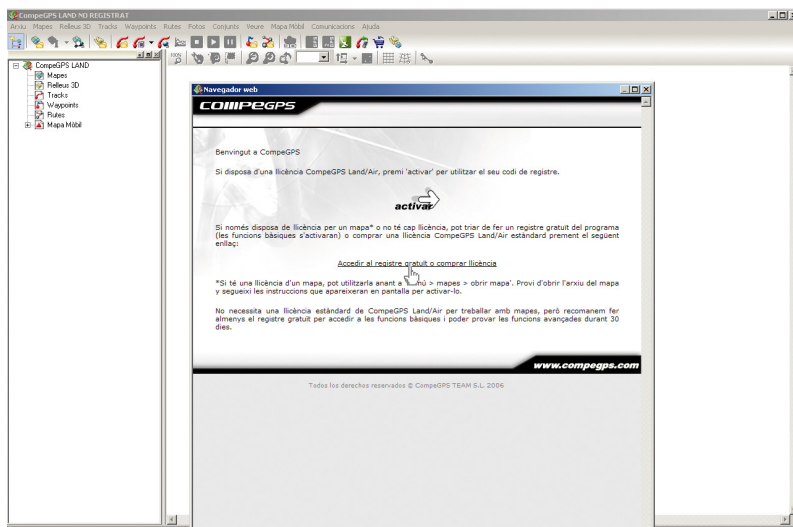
CompeGPS LAND NO REGISTRAT

Arxiu Mapes Relleus 3D Tracks Waypoints Rutes Fotos Conjunts Veure Mapa Mòbil Comunicacions Ajuda

CompeGPS LAND
Mapes
Relleus 3D
Tracks
Waypoints
Rutes
Mapa Mòbil

Navegador web

COMPEGPS

Benvingut a CompeGPS

Si disposa d'una llicència CompeGPS Land/Air, premi 'activar' per utilitzar el seu codi de registre.

activar

Si només disposa de llicència per un mapa* o no té cap llicència, pot triar de fer un registre gratuït del programa (les funcions bàsiques s'activaran) o comprar una llicència CompeGPS Land/Air estàndard prement el següent enllaç:

Accedir al registre gratuït o comprar llicència

*Si té una llicència d'un mapa, pot utilitzarla anant a 'menú > mapes > obrir mapa'. Provi d'obrir l'arxiu del mapa y segueixi les instruccions que apareixeran en pantalla per activar-lo.

No necessita una llicència estàndard de CompeGPS Land/Air per treballar amb mapes, però recomanem fer almenys el registre gratuït per accedir a les funcions bàsiques i poder provar les funcions avançades durant 30 dies.

www.compegps.com

Todos los derechos reservados © CompeGPS TEAM S.L. 2006